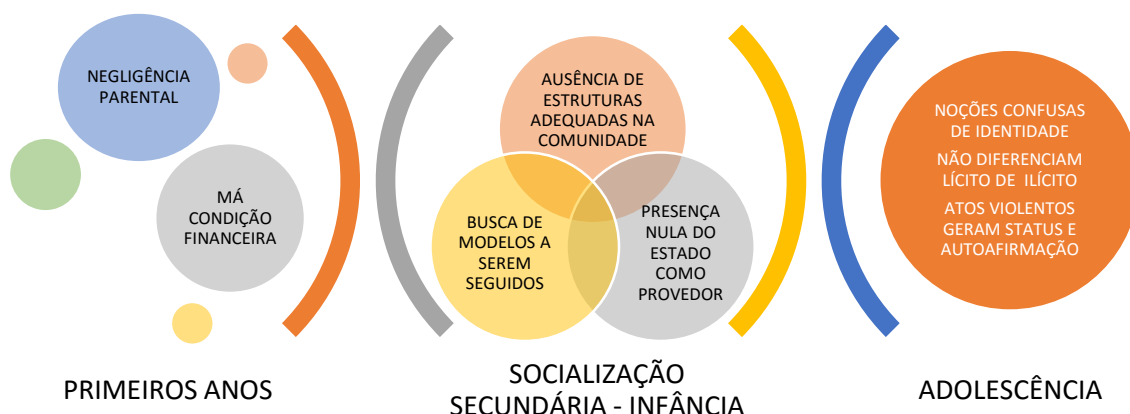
NEGLIGÊNCIA PARENTAL

MÁ CONDIÇÃO FINANCEIRA

AUSÊNCIA DE ESTRUTURAS ADEQUADAS NA COMUNIDADE

BUSCA DE MODELOS A SEREM SEGUIDOS

PRESENÇA NULA DO ESTADO COMO PROVEDOR

NOÇÕES CONFUSAS DE IDENTIDADE

NÃO DIFERENCIAM LÍCITO DE ILÍCITO

ATOS VIOLENTOS GERAM STATUS E AUTOAFIRMAÇÃO

PRIMEIROS ANOS

SOCIALIZAÇÃO SECUNDÁRIA - INFÂNCIA

ADOLESCÊNCIA